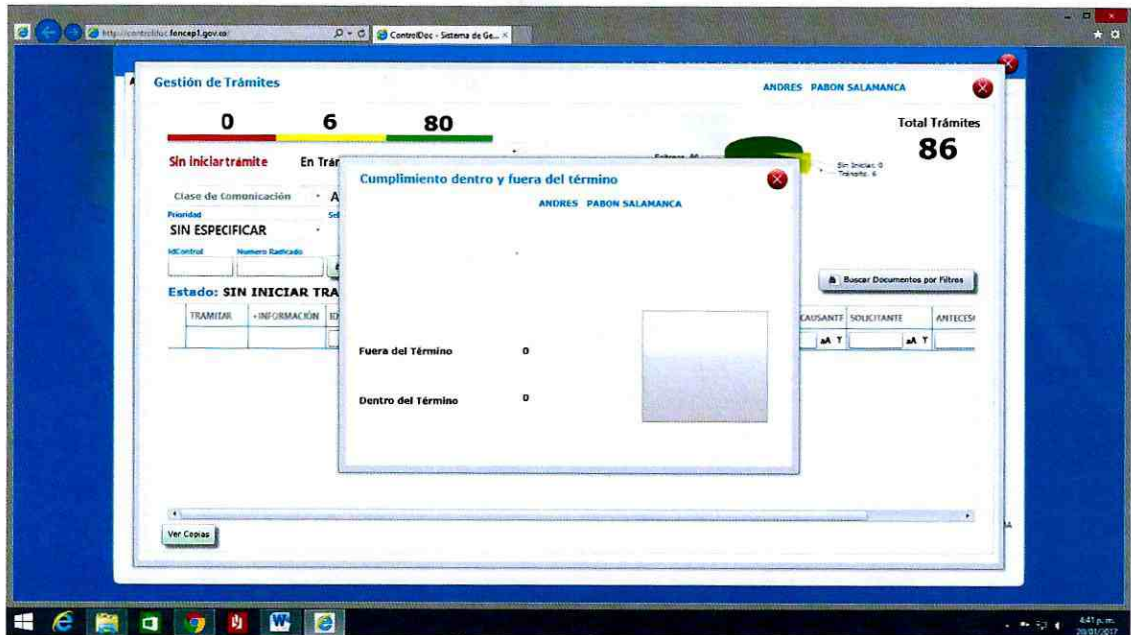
http://controldoc.foncep1.gov.co/
ControlDoc - Sistema de Ge...

Gestión de Trámites
ANDRES PABON SALAMANCA

0
6
80

Total Trámites
86

Sin iniciar trámite
En Trá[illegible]

Sin Iniciar: 0
Tránsito: 6

Clase de Comunicación
Prioridad
SIN ESPECIFICAR
IdControl
Numero Radicado

Estado: SIN INICIAR TRA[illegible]

TRAMITAR
+INFORMACIÓN
CAUSANTE
SOLICITANTE
ANTECE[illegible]

Buscar Documentos por Filtros

Cumplimiento dentro y fuera del término
ANDRES PABON SALAMANCA

Fuera del Término 0

Dentro del Término 0

Ver Copias

4:41 p.m.
20/01/2017